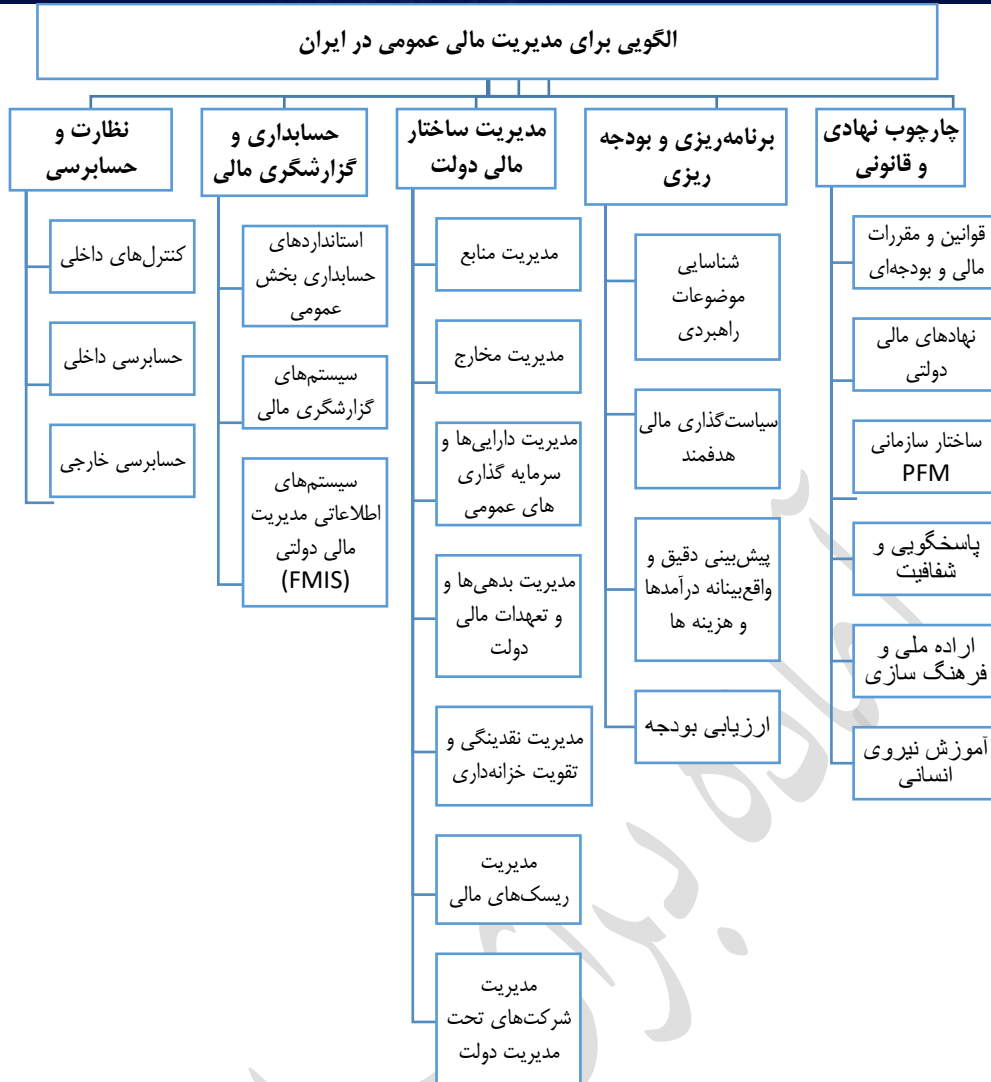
الگویی برای مدیریت مالی عمومی در ایران

چارچوب نهادی و قانونی

قوانین و مقررات مالی و بودجه‌ای

نهادهای مالی دولتی

ساختار سازمانی PFM

پاسخگویی و شفافیت

اراده ملی و فرهنگ سازی

آموزش نیروی انسانی

برنامه‌ریزی و بودجه ریزی

شناسایی موضوعات راهبردی

سیاست‌گذاری مالی هدفمند

پیش‌بینی دقیق و واقع‌بینانه درآمدها و هزینه ها

ارزیابی بودجه

مدیریت ساختار مالی دولت

مدیریت منابع

مدیریت مخارج

مدیریت دارایی‌ها و سرمایه گذاری های عمومی

مدیریت بدهی‌ها و و تعهدات مالی دولت

مدیریت نقدینگی و تقویت خزانه‌داری

مدیریت ریسک‌های مالی

مدیریت شرکت‌های تحت مدیریت دولت

حسابداری و گزارشگری مالی

استانداردهای حسابداری بخش عمومی

سیستم‌های گزارشگری مالی

سیستم‌های اطلاعاتی مدیریت مالی دولتی (FMIS)

نظارت و حسابرسی

کنترل‌های داخلی

حسابرسی داخلی

حسابرسی خارجی